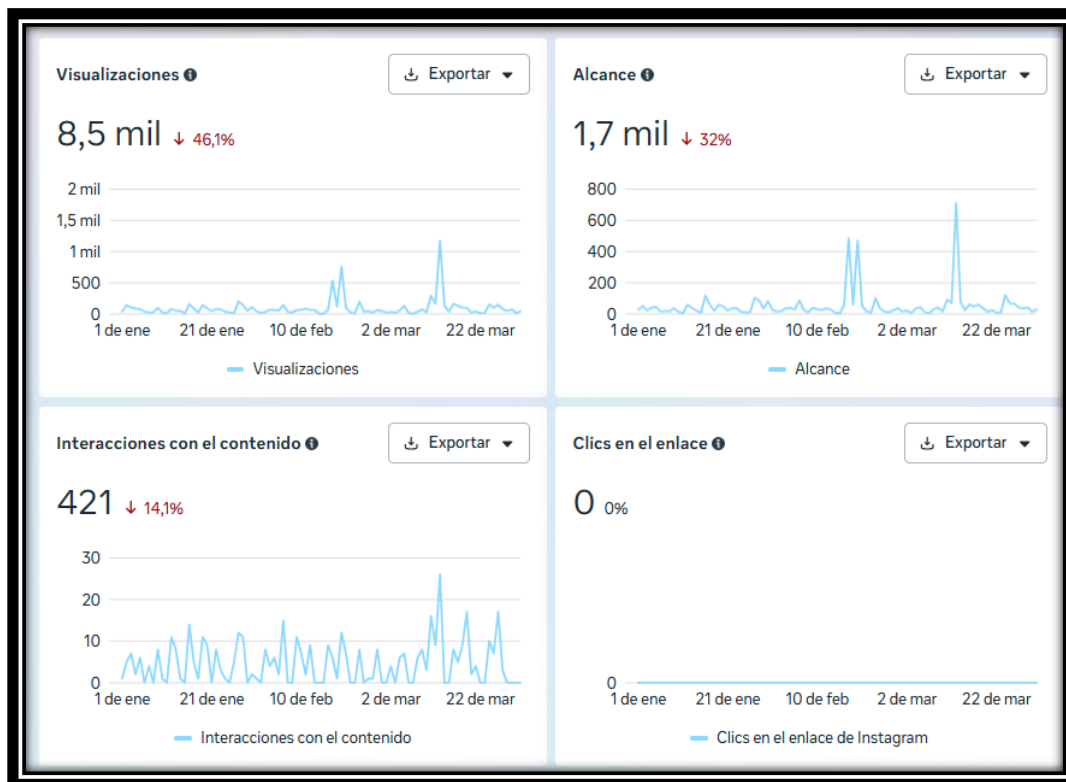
Visualizaciones

Exportar

8,5 mil ↓ 46,1%

2 mil
1,5 mil
1 mil
500
0
1 de ene 21 de ene 10 de feb 2 de mar 22 de mar

Visualizaciones

Alcance

Exportar

1,7 mil ↓ 32%

800
600
400
200
0
1 de ene 21 de ene 10 de feb 2 de mar 22 de mar

Alcance

Interacciones con el contenido

Exportar

421 ↓ 14,1%

30
20
10
0
1 de ene 21 de ene 10 de feb 2 de mar 22 de mar

Interacciones con el contenido

Clics en el enlace

Exportar

0 0%

0
1 de ene 21 de ene 10 de feb 2 de mar 22 de mar

Clics en el enlace de Instagram